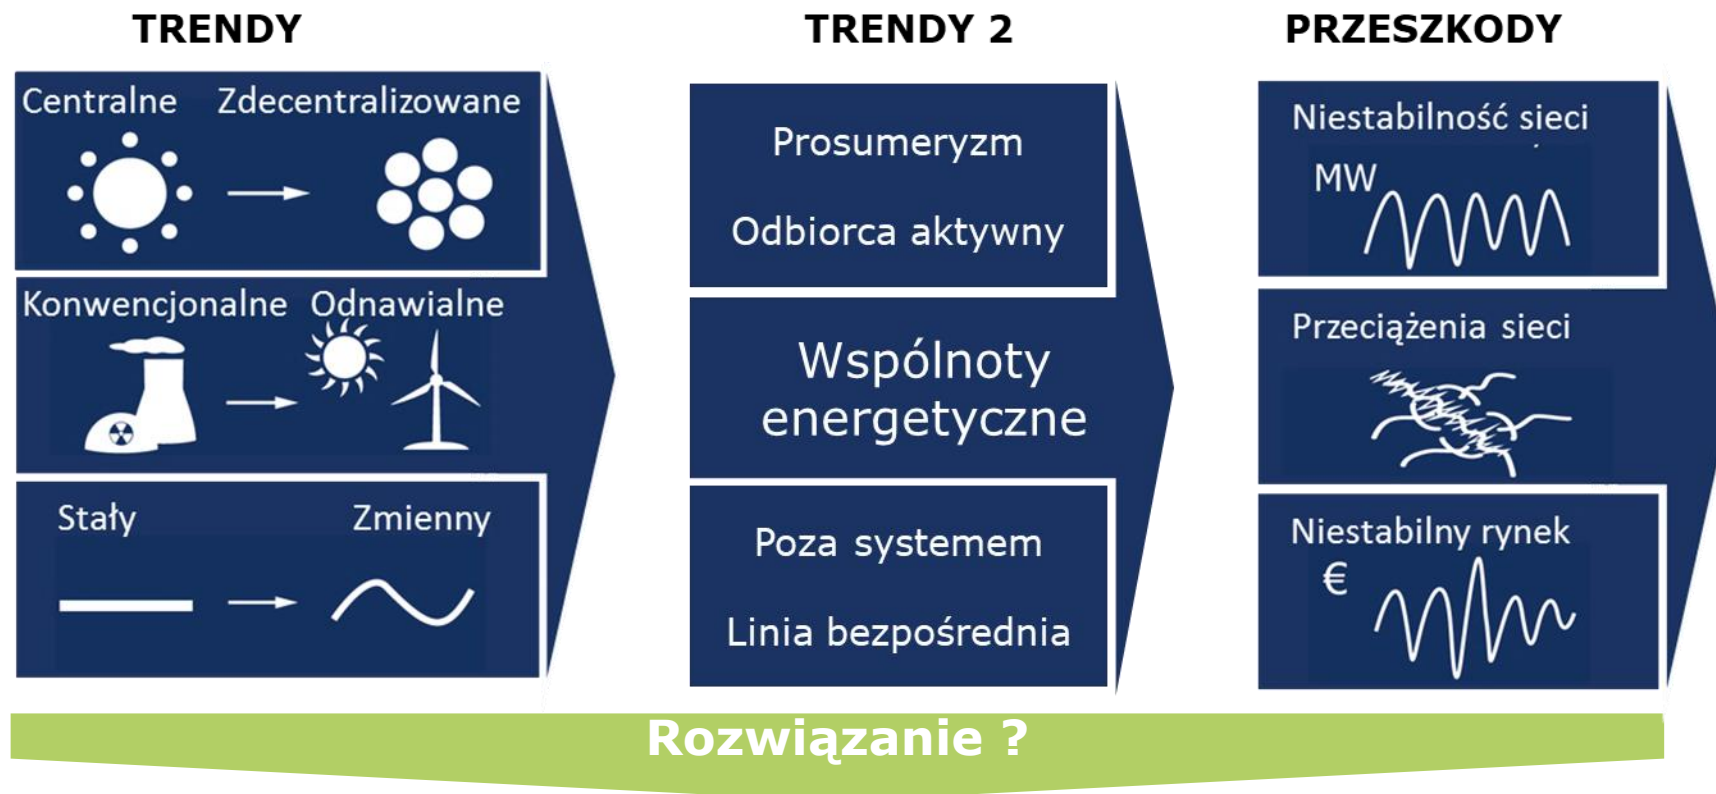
TRENDY

Centralne Zdecentralizowane

Konwencjonalne Odnawialne

Stały Zmienny

TRENDY 2

Prosumeryzm

Odbiorca aktywny

Wspólnoty energetyczne

Poza systemem

Linia bezpośrednia

PRZESZKODY

Niestabilność sieci

MW

Przeciążenia sieci

Niestabilny rynek

€

Rozwiązanie ?